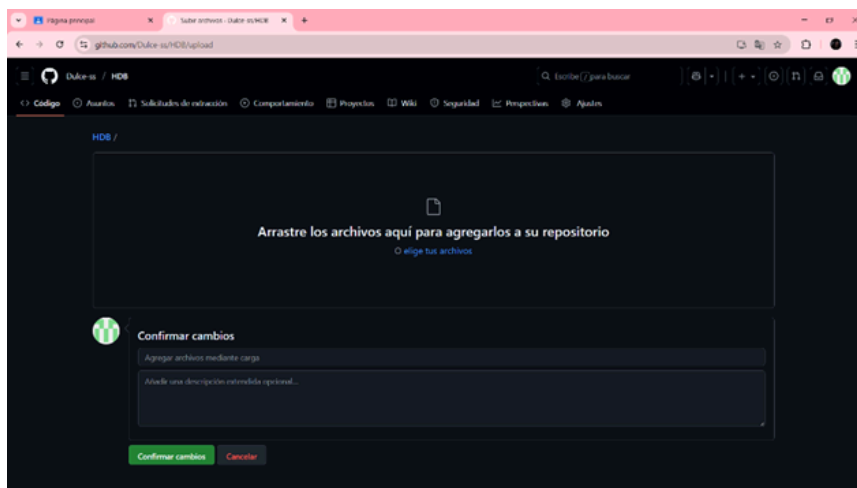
Página principal
Subir archivos · Dulce-ss/HDB
github.com/Dulce-ss/HDB/upload

Dulce-ss / HDB
Escribe / para buscar

<> Código
Asuntos
Solicitudes de extracción
Comportamiento
Proyectos
Wiki
Seguridad
Perspectivas
Ajustes

HDB /

Arrastre los archivos aquí para agregarlos a su repositorio
O elige tus archivos

Confirmar cambios
Agregar archivos mediante carga
Añadir una descripción extendida opcional...

Confirmar cambios
Cancelar